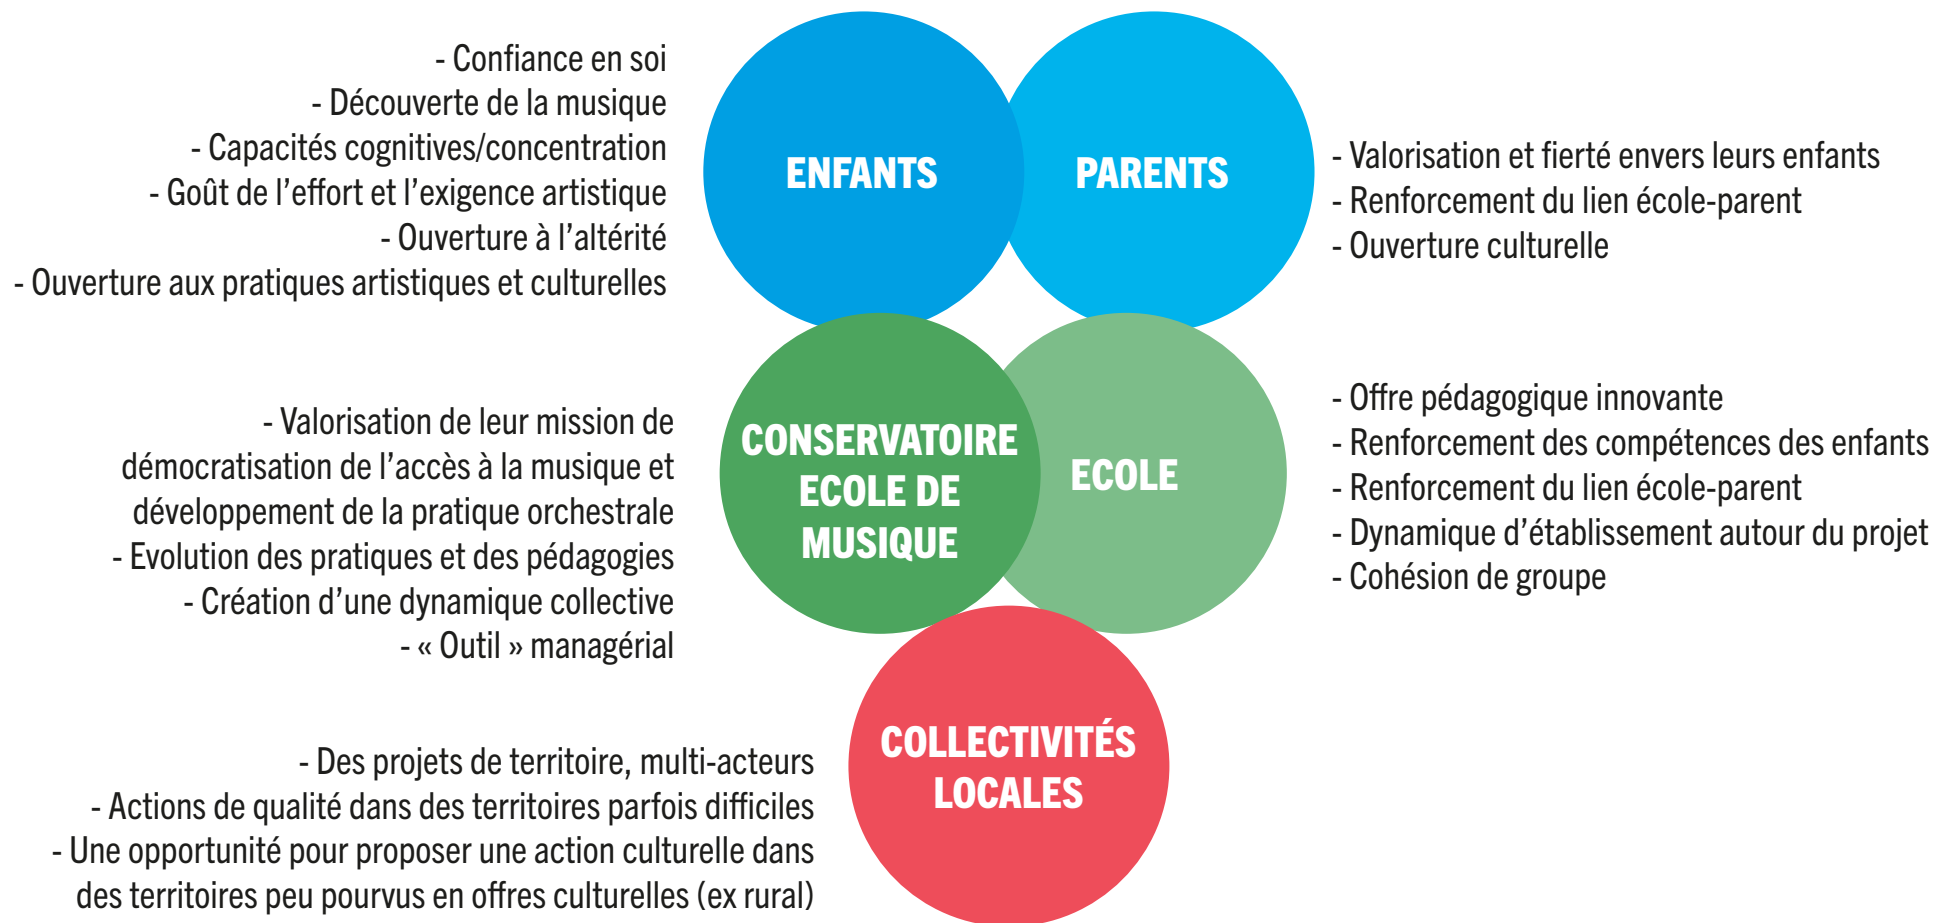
- Confiance en soi
- Découverte de la musique
- Capacités cognitives/concentration
- Goût de l’effort et l’exigence artistique
- Ouverture à l’altérité
- Ouverture aux pratiques artistiques et culturelles

ENFANTS

PARENTS

- Valorisation et fierté envers leurs enfants
- Renforcement du lien école-parent
- Ouverture culturelle

- Valorisation de leur mission de démocratisation de l’accès à la musique et développement de la pratique orchestrale
- Evolution des pratiques et des pédagogies
- Création d’une dynamique collective
- « Outil » managérial

CONSERVATOIRE ECOLE DE MUSIQUE

ECOLE

- Offre pédagogique innovante
- Renforcement des compétences des enfants
- Renforcement du lien école-parent
- Dynamique d’établissement autour du projet
- Cohésion de groupe

COLLECTIVITÉS LOCALES

- Des projets de territoire, multi-acteurs
- Actions de qualité dans des territoires parfois difficiles
- Une opportunité pour proposer une action culturelle dans des territoires peu pourvus en offres culturelles (ex rural)